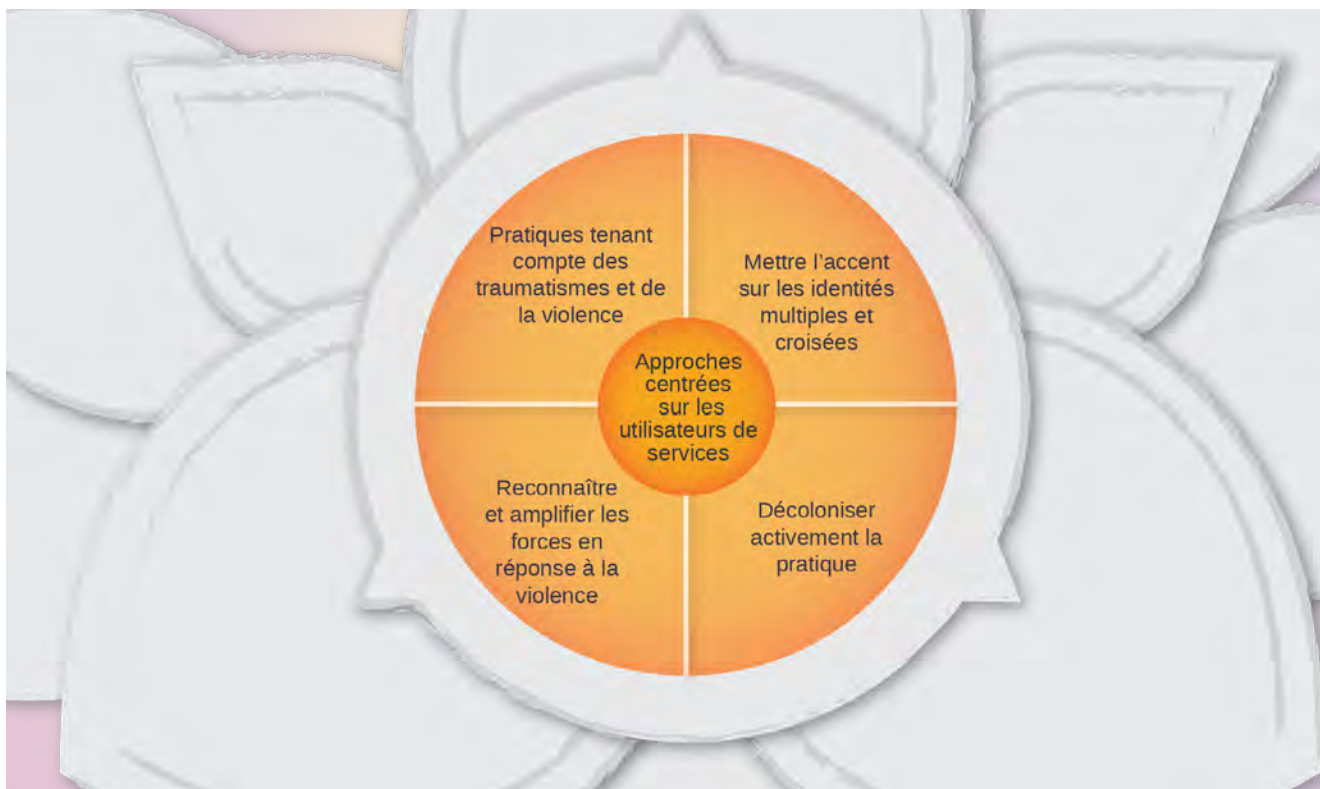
Pratiques tenant compte des traumatismes et de la violence

Mettre l'accent sur les identités multiples et croisées

Approches centrées sur les utilisateurs de services

Reconnaître et amplifier les forces en réponse à la violence

Décoloniser activement la pratique